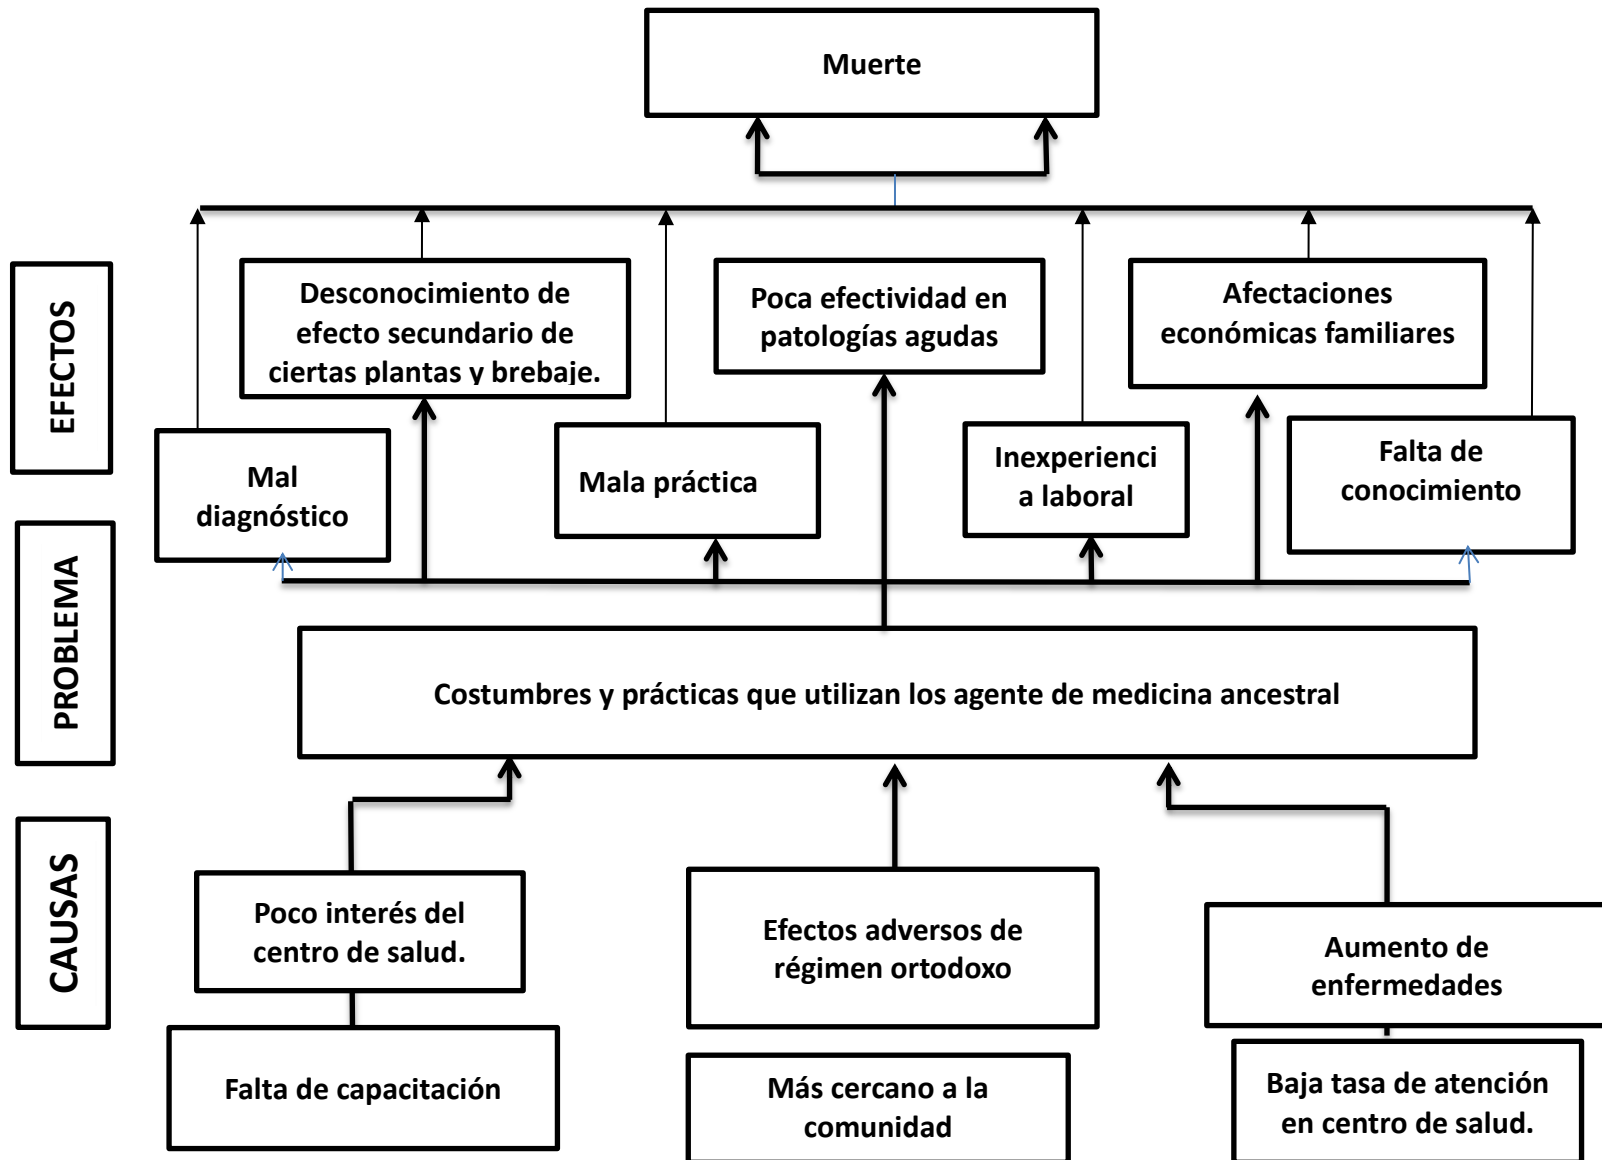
Muerte

EFECTOS

Desconocimiento de efecto secundario de ciertas plantas y brebaje.

Poca efectividad en patologías agudas

Afectaciones económicas familiares

Mal diagnóstico

Mala práctica

Inexperienci a laboral

Falta de conocimiento

PROBLEMA

Costumbres y prácticas que utilizan los agente de medicina ancestral

CAUSAS

Poco interés del centro de salud.

Efectos adversos de régimen ortodoxo

Aumento de enfermedades

Falta de capacitación

Más cercano a la comunidad

Baja tasa de atención en centro de salud.